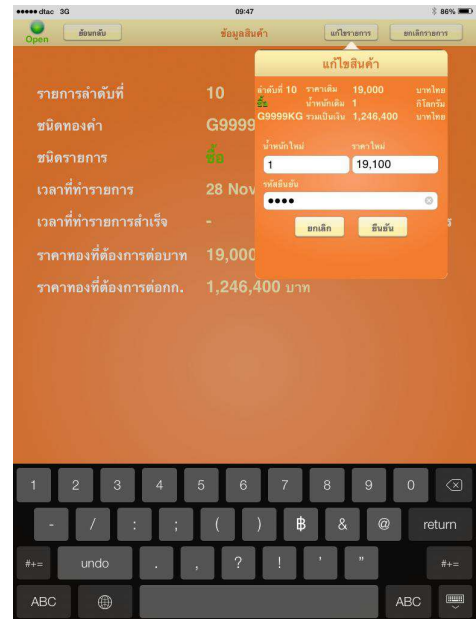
●●●●● dtac 3G 09:47 86%

Open ย้อนกลับ ข้อมูลสินค้า แก้ไขรายการ ยกเลิกรายการ

รายการลำดับที่ 10

ชนิดทองคำ G9999

ชนิดรายการ ซื้อ

เวลาที่ทำรายการ 28 Nov

เวลาที่ทำรายการสำเร็จ -

ราคาทองที่ต้องการต่อบาท 19,000

ราคาทองที่ต้องการต่อกก. 1,246,400 บาท

แก้ไขสินค้า

ลำดับที่ 10 ราคาเดิม 19,000 บาทไทย
ซื้อ น้ำหนักเดิม 1 กิโลกรัม
G9999KG รวมเป็นเงิน 1,246,400 บาทไทย

น้ำหนักใหม่ ราคาใหม่
1 19,100

รหัสยืนยัน
●●●●

ยกเลิก ยืนยัน

1 2 3 4 5 6 7 8 9 0
- / : ; ( ) ฿ & @ return
#+= undo . , ? ! ' " #+=
ABC ABC